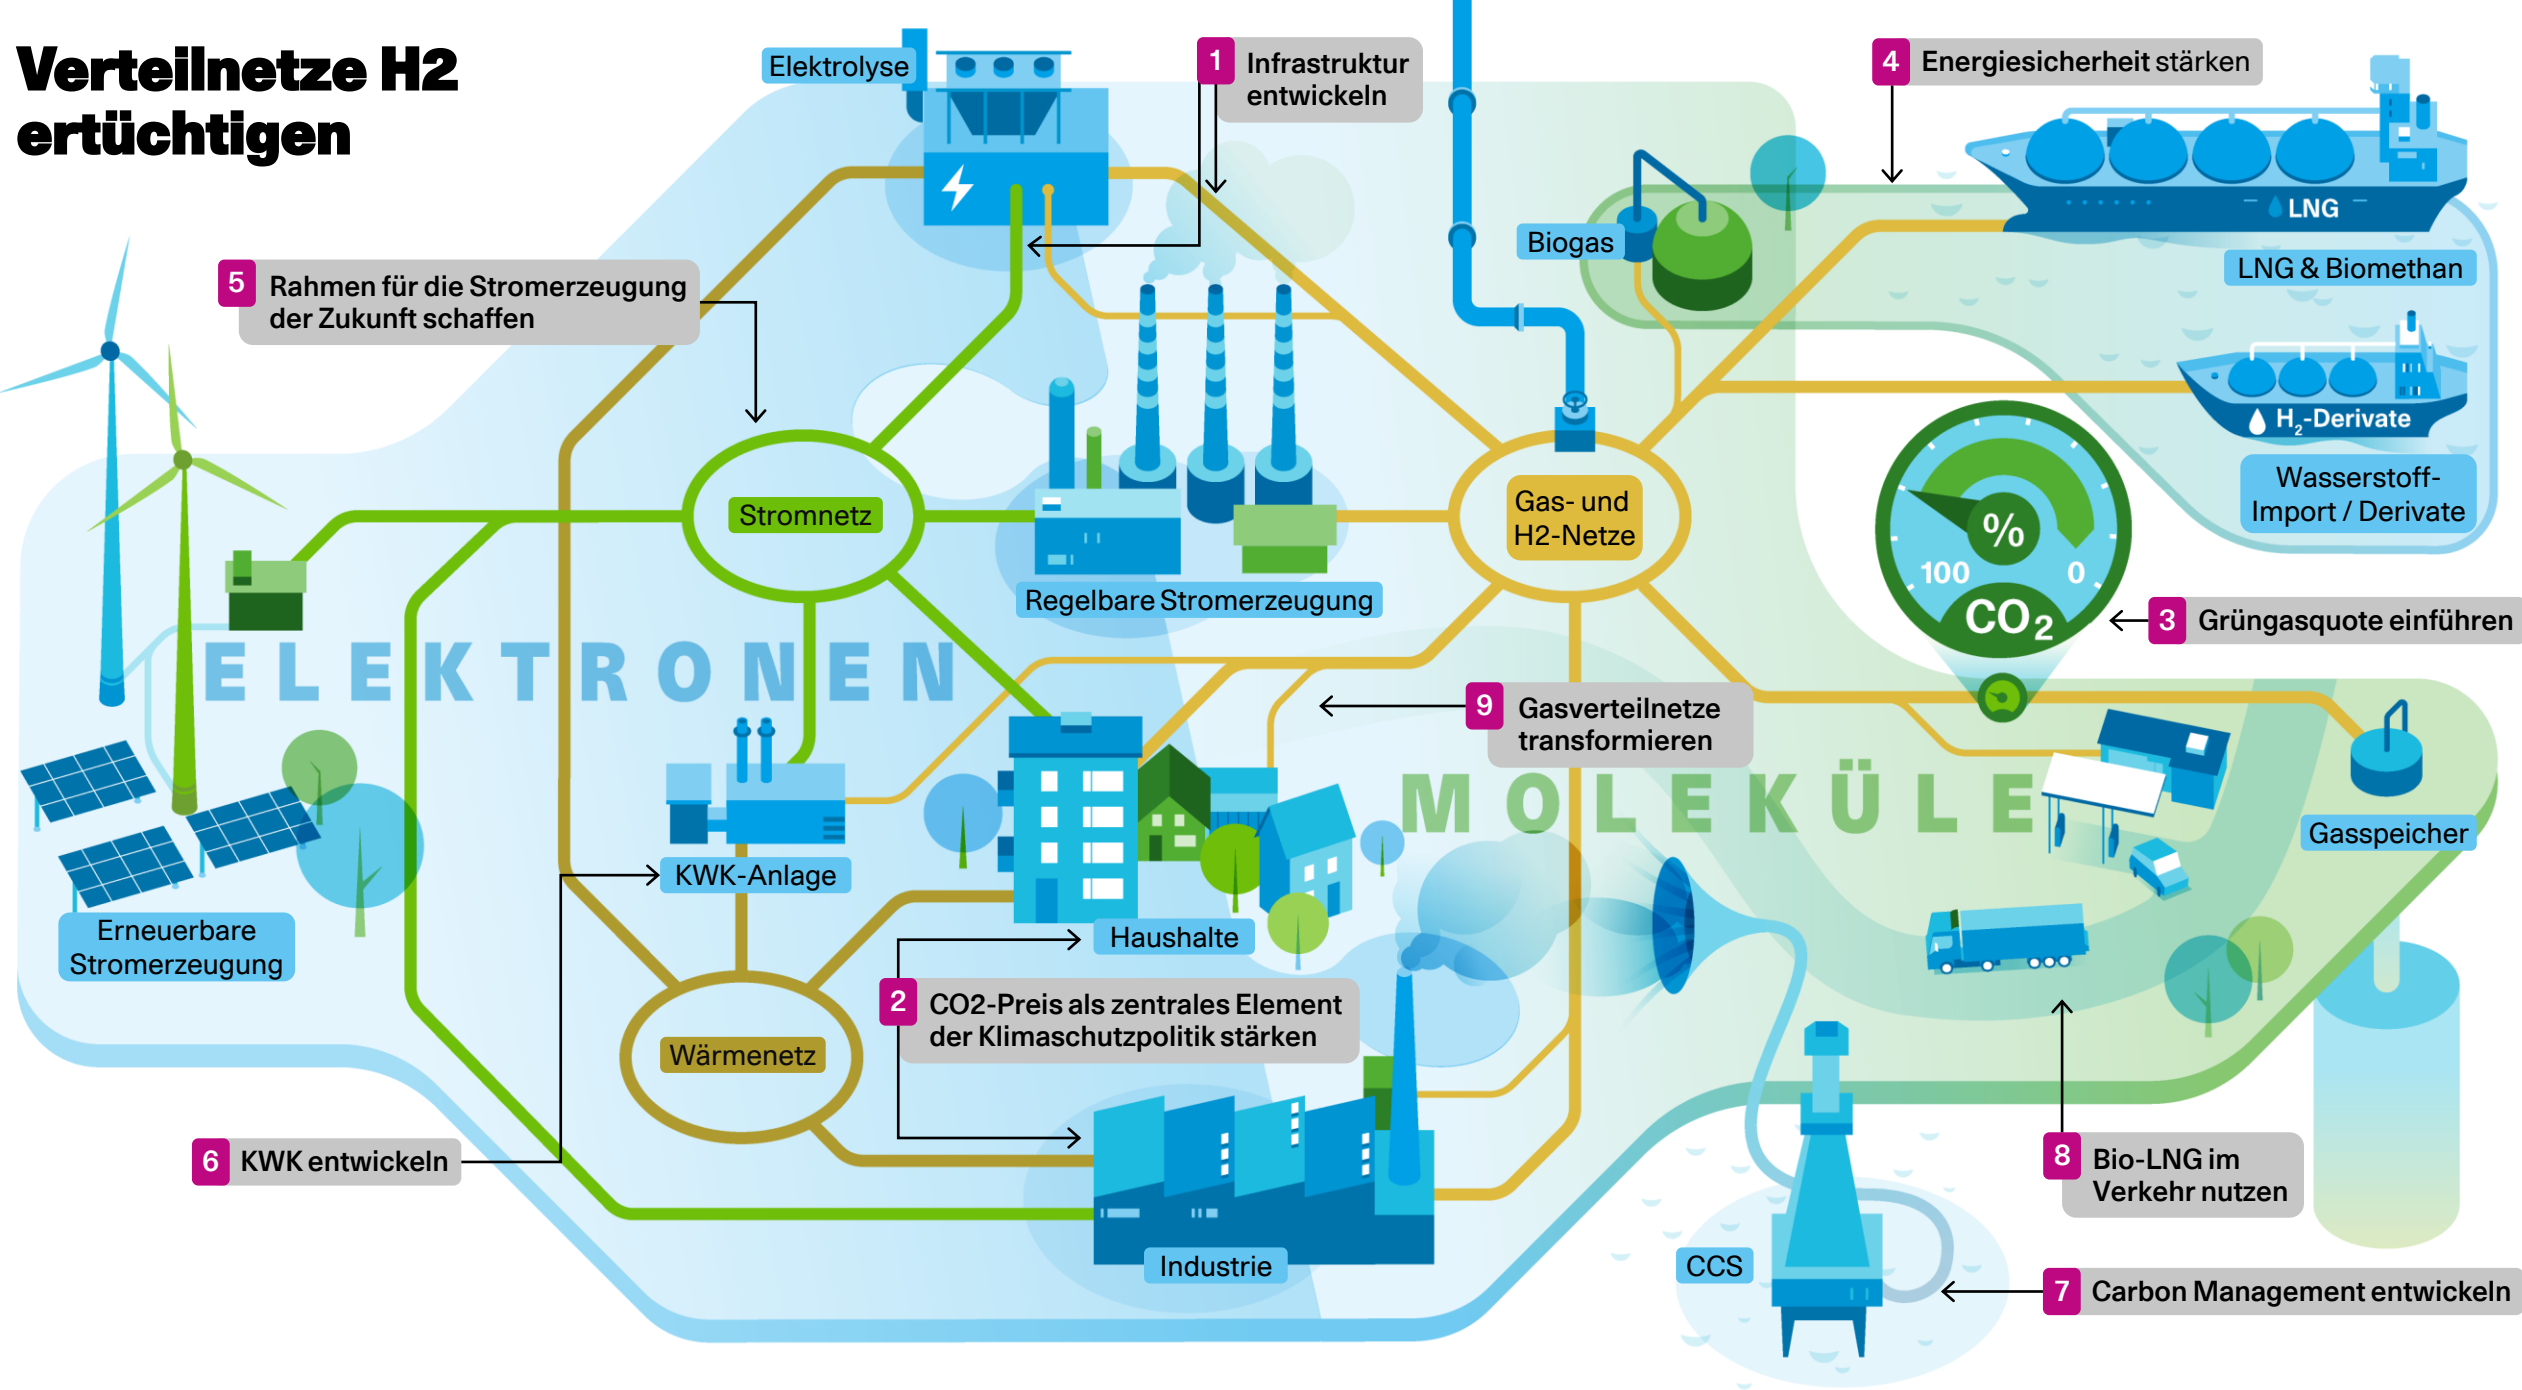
Verteilnetze H2 ertüchtigen

Elektrolyse

1 Infrastruktur entwickeln

4 Energiesicherheit stärken

Biogas

LNG

LNG & Biomethan

5 Rahmen für die Stromerzeugung der Zukunft schaffen

$H_2$-Derivate

Wasserstoff-Import / Derivate

Stromnetz

Gas- und H2-Netze

% 100 0 $CO_2$

Regelbare Stromerzeugung

3 Grüngasquote einführen

E L E K T R O N E N

9 Gasverteilnetze transformieren

M O L E K Ü L E

Gasspeicher

KWK-Anlage

Erneuerbare Stromerzeugung

Haushalte

2 CO2-Preis als zentrales Element der Klimaschutzpolitik stärken

Wärmenetz

6 KWK entwickeln

8 Bio-LNG im Verkehr nutzen

Industrie

CCS

7 Carbon Management entwickeln